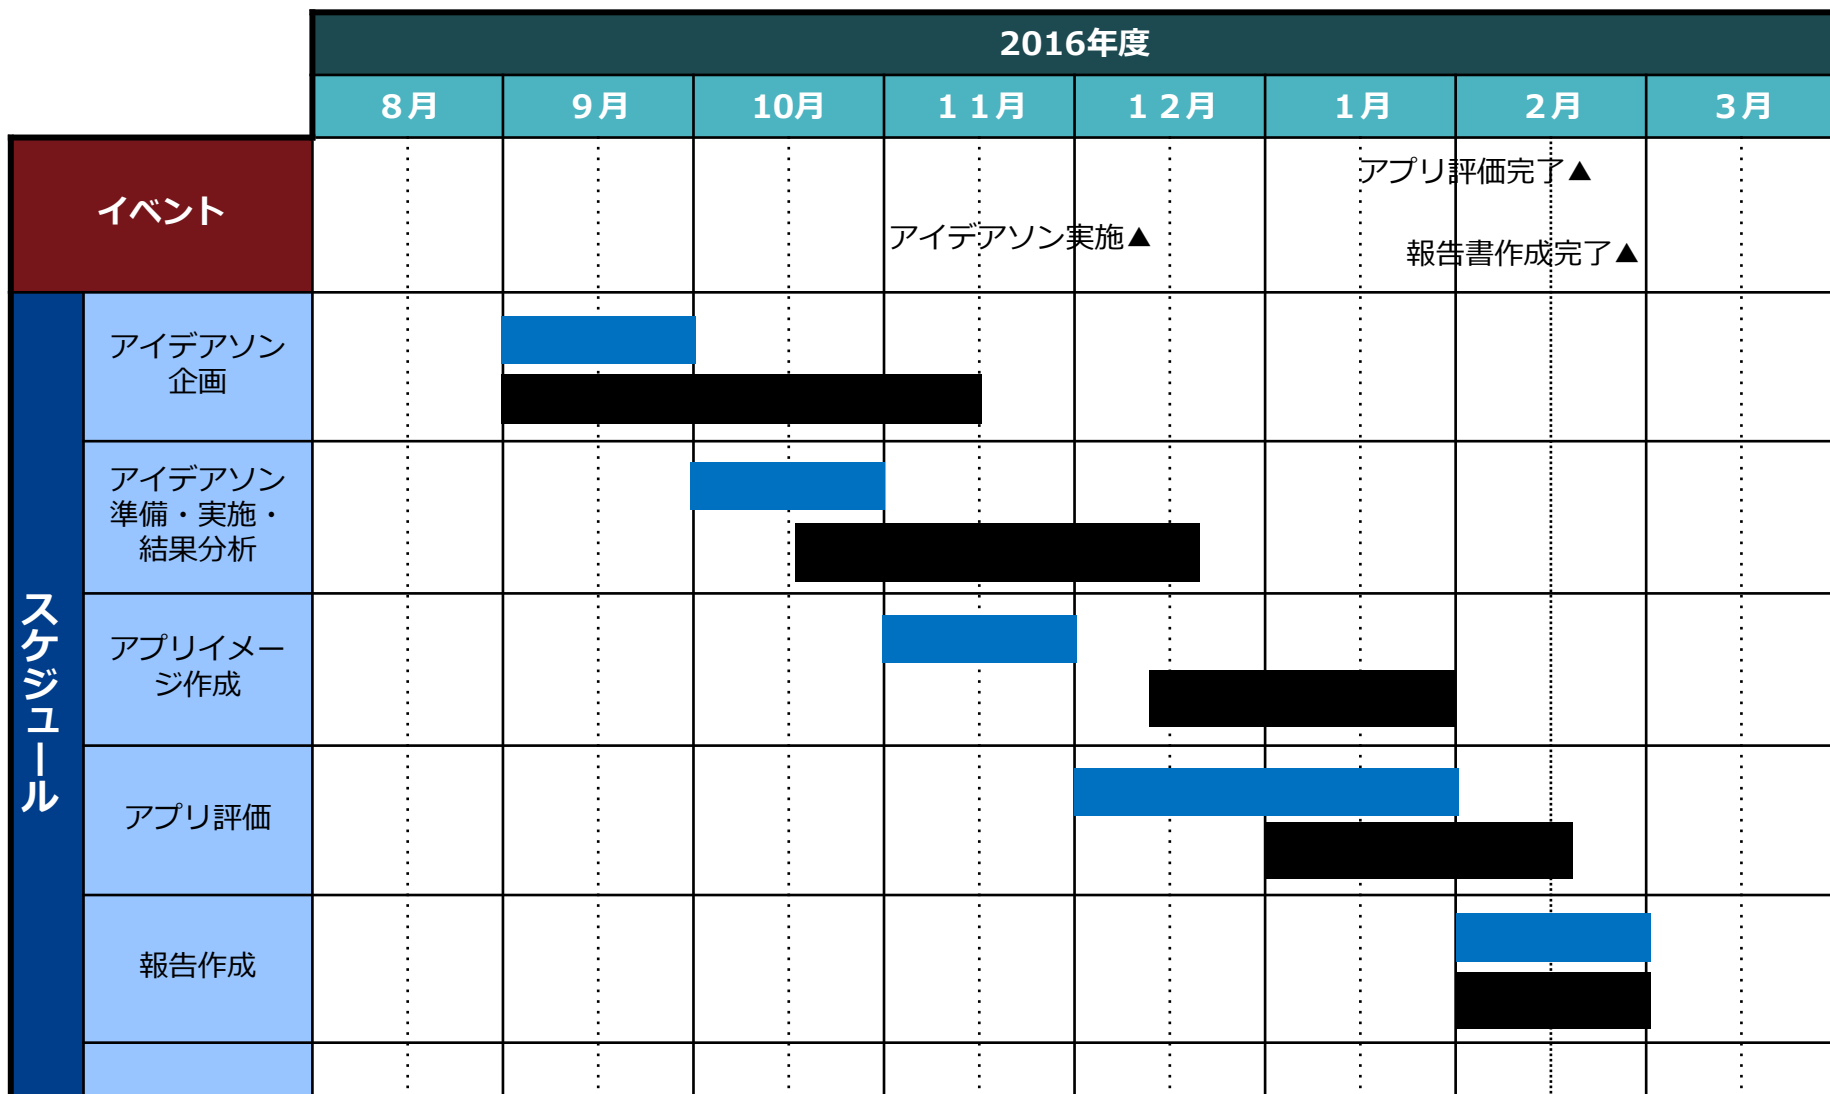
|  |  | 2016年度 |  |  |  |  |  |  |  |
|---|---|---|---|---|---|---|---|---|---|
|  |  | 8月 | 9月 | 10月 | １１月 | １２月 | 1月 | 2月 | 3月 |
| イベント |  |  |  |  | アイデアソン実施▲ |  | アプリ評価完了▲ 報告書作成完了▲ |  |  |
| スケジュール | アイデアソン企画 |  |  |  |  |  |  |  |  |
|  | アイデアソン準備・実施・結果分析 |  |  |  |  |  |  |  |  |
|  | アプリイメージ作成 |  |  |  |  |  |  |  |  |
|  | アプリ評価 |  |  |  |  |  |  |  |  |
|  | 報告作成 |  |  |  |  |  |  |  |  |